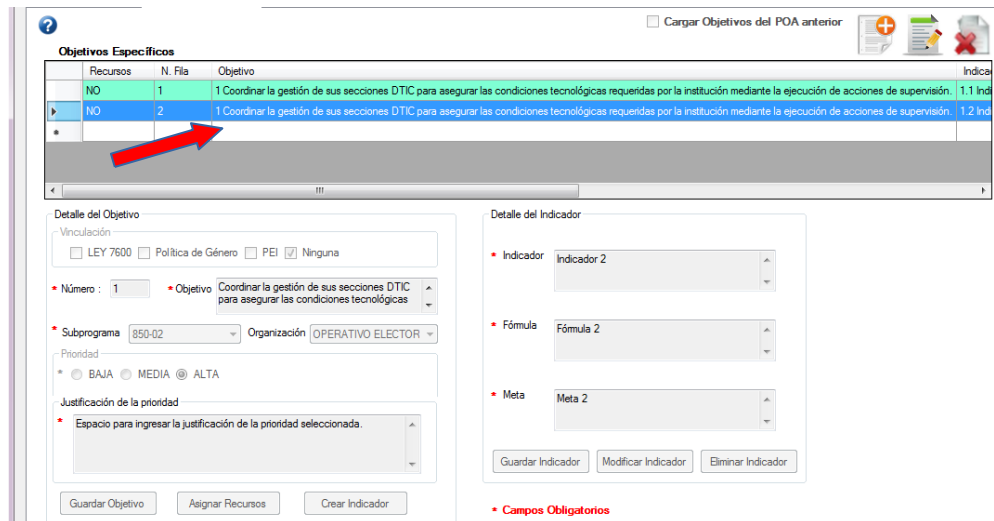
Cargar Objetivos del POA anterior

Objetivos Específicos

| | Recursos | N. Fila | Objetivo | Indicad |
|---|---|---|---|---|
| | NO | 1 | 1 Coordinar la gestión de sus secciones DTIC para asegurar las condiciones tecnológicas requeridas por la institución mediante la ejecución de acciones de supervisión. | 1.1 Indi |
| ▸ | NO | 2 | 1 Coordinar la gestión de sus secciones DTIC para asegurar las condiciones tecnológicas requeridas por la institución mediante la ejecución de acciones de supervisión. | 1.2 Indi |
| * | | | | |

Detalle del Objetivo

Vinculación

LEY 7600 Política de Género PEI Ninguna

* Número : 1

* Objetivo Coordinar la gestión de sus secciones DTIC para asegurar las condiciones tecnológicas

* Subprograma 850-02 Organización OPERATIVO ELECTOR

Prioridad

* BAJA MEDIA ALTA

Justificación de la prioridad

* Espacio para ingresar la justificación de la prioridad seleccionada.

Guardar Objetivo Asignar Recursos Crear Indicador

Detalle del Indicador

* Indicador Indicador 2

* Fórmula Fórmula 2

* Meta Meta 2

Guardar Indicador Modificar Indicador Eliminar Indicador

* Campos Obligatorios